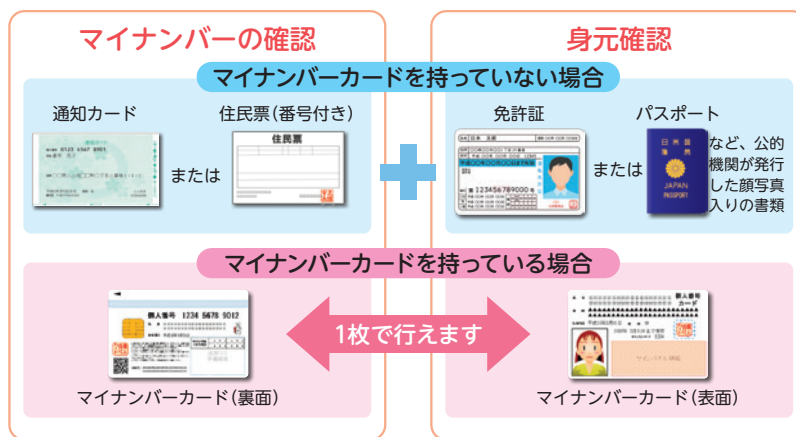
マイナンバーの確認

身元確認

マイナンバーカードを持っていない場合

通知カード

または

住民票(番号付き)

住民票

免許証

日本 花子

123456789000

または

パスポート

日本国旅券

JAPAN PASSPORT

など、公的機関が発行した顔写真入りの書類

マイナンバーカードを持っている場合

個人番号 1234 5678 9012

1枚で行えます

個人番号カード

マイナンバーカード(裏面)

マイナンバーカード(表面)